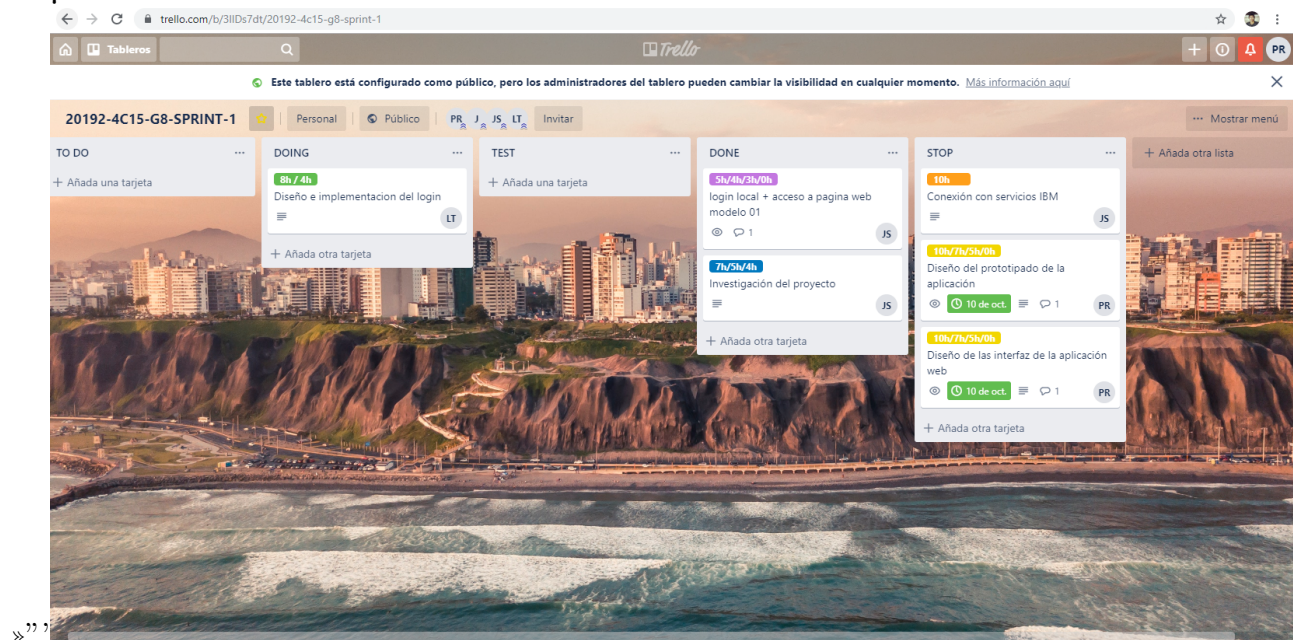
trello.com/b/3IlDs7dt/20192-4c15-g8-sprint-1

Tableros

Trello

PR

Este tablero está configurado como público, pero los administradores del tablero pueden cambiar la visibilidad en cualquier momento. Más información aquí

20192-4C15-G8-SPRINT-1

Personal

Público

PR J JS LT

Invitar

Mostrar menú

TO DO

+ Añada una tarjeta

DOING

8h / 4h

Diseño e implementacion del login

LT

+ Añada otra tarjeta

TEST

+ Añada una tarjeta

DONE

5h/4h/3h/0h

login local + acceso a pagina web modelo 01

1

JS

7h/5h/4h

Investigación del proyecto

JS

+ Añada otra tarjeta

STOP

10h

Conexión con servicios IBM

JS

10h/7h/5h/0h

Diseño del prototipado de la aplicación

10 de oct.

1

PR

10h/7h/5h/0h

Diseño de las interfaz de la aplicación web

10 de oct.

1

PR

+ Añada otra tarjeta

+ Añada otra lista